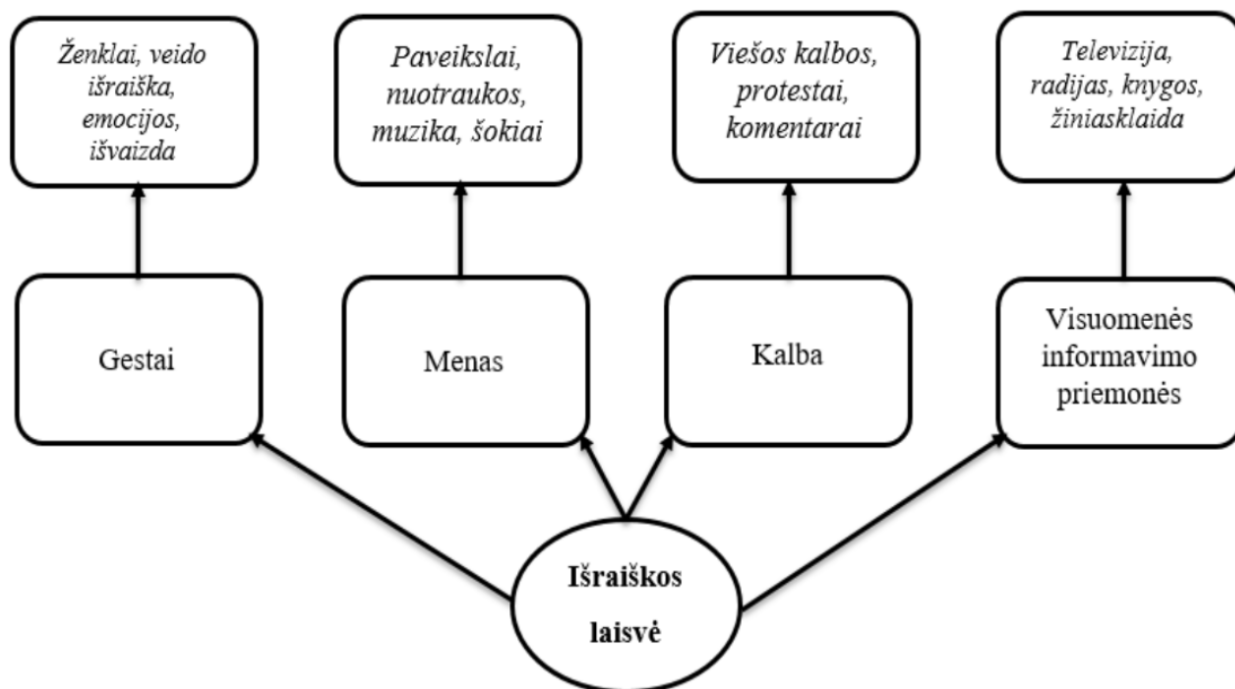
Ženklai, veido išraiška, emocijos, išvaizda

Paveikslai, nuotraukos, muzika, šokiai

Viešos kalbos, protestai, komentarai

Televizija, radijas, knygos, žiniasklaida

Gestai

Menas

Kalba

Visuomenės informavimo priemonės

Išraiškos laisvė